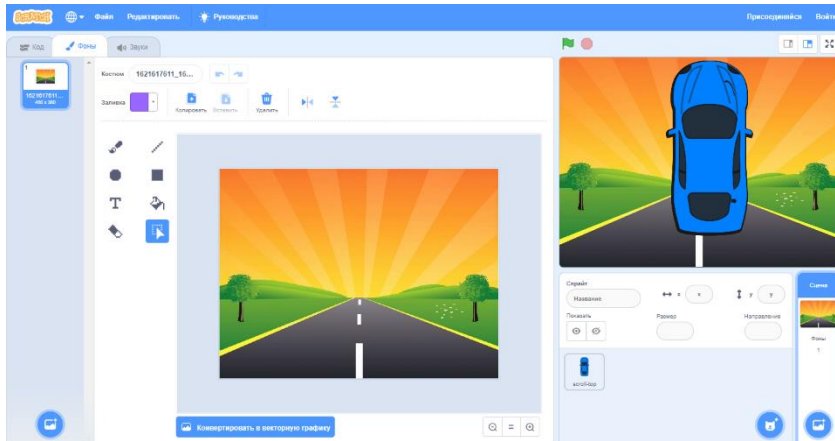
Scratch Файл Редактировать Руководства Присоединиться Войти

Код Фоны Звуки

1
1621617611...
480 x 360

Костюм 1621617611_16...

Заливка

Копировать Вставить Удалить

Конвертировать в векторную графику

Спрайт Название x y
Показать Размер Направление

sprite1

Сцена
Фоны
1